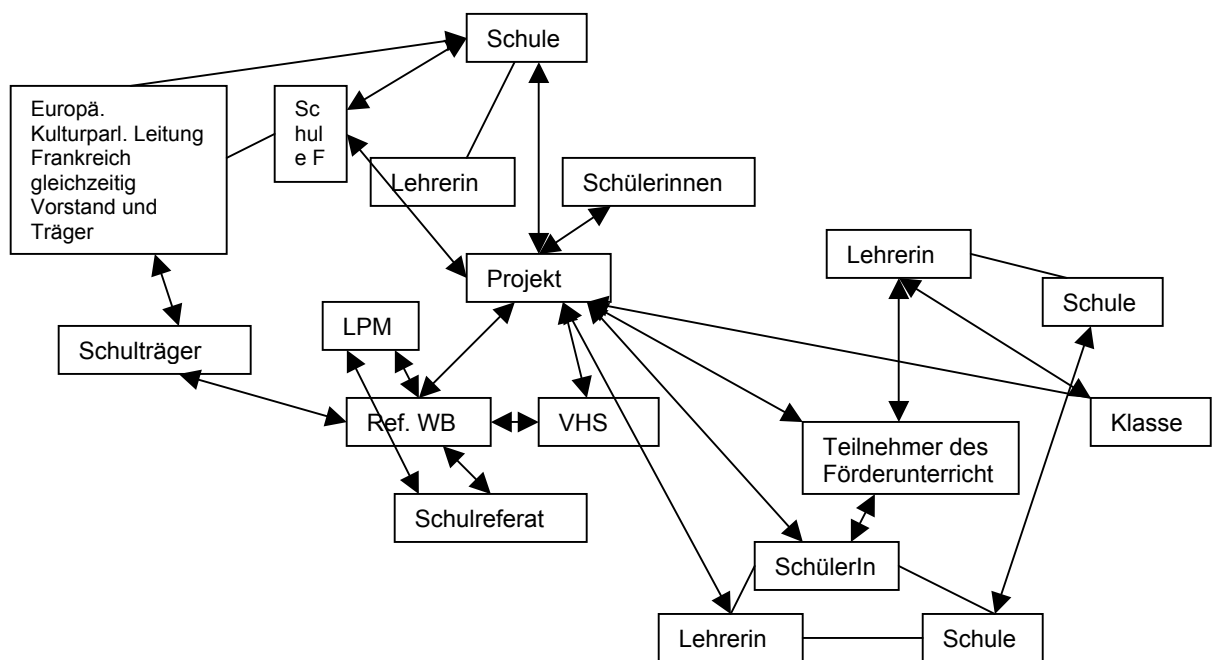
Schule

Europä. Kulturparl. Leitung Frankreich gleichzeitig Vorstand und Träger

Sc
hul
e F

Lehrerin

Schülerinnen

Lehrerin

Schule

Projekt

LPM

Schulträger

Ref. WB

VHS

Teilnehmer des Förderunterricht

Klasse

Schulreferat

SchülerIn

Lehrerin

Schule